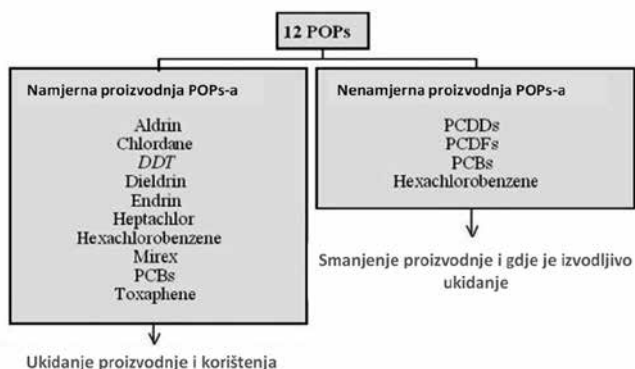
12 POPs

Namjerna proizvodnja POPs-a

Aldrin
Chlordane
DDT
Dieldrin
Endrin
Heptachlor
Hexachlorobenzene
Mirex
PCBs
Toxaphene

Ukidanje proizvodnje i korištenja

Nenamjerna proizvodnja POPs-a

PCDDs
PCDFs
PCBs
Hexachlorobenzene

Smanjenje proizvodnje i gdje je izvodljivo ukidanje